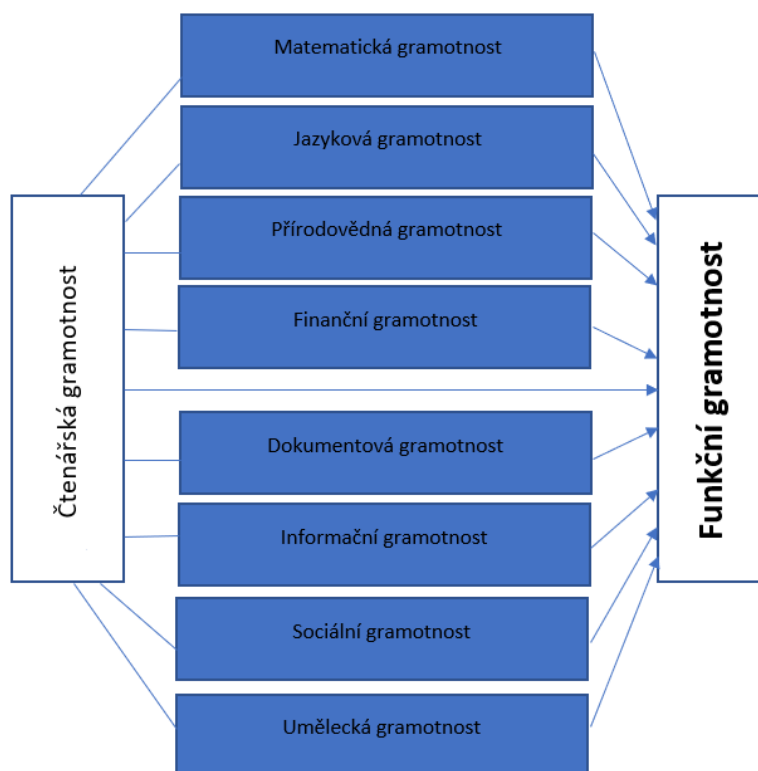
Čtenářská gramotnost

Matematická gramotnost

Jazyková gramotnost

Přírodovědná gramotnost

Finanční gramotnost

Dokumentová gramotnost

Informační gramotnost

Sociální gramotnost

Umělecká gramotnost

Funkční gramotnost